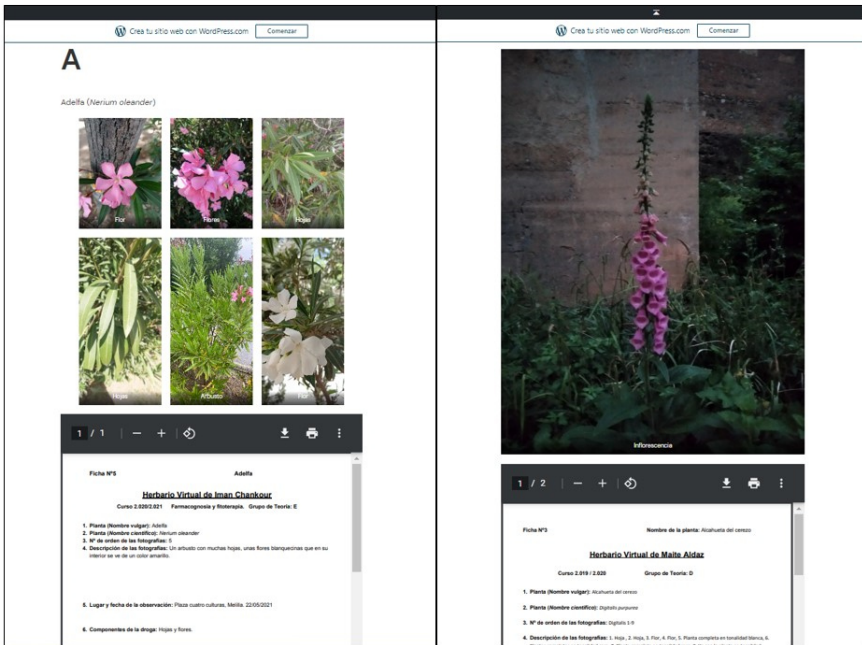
Crea tu sitio web con WordPress.com Comenzar

A

Adelfa (*Nerium oleander*)

Flor

Flores

Hojas

Hojas

Arbusto

Flor

1 / 1 — +

Ficha Nº5 Adelfa

Herbario Virtual de Iman Chankour

Curso 2.020/2.021 Farmacognosia y fitoterapia. Grupo de Teoría: E

1. Planta (Nombre vulgar): Adelfa
2. Planta (Nombre científico): *Nerium oleander*
3. Nº de orden de las fotografías: 5
4. Descripción de las fotografías: Un arbusto con muchas hojas, unas flores blanquecinas que en su interior se ve de un color amarillo.

5. Lugar y fecha de la observación: Plaza cuatro culturas, Melilla. 22/05/2021

6. Componentes de la droga: Hojas y flores.

Crea tu sitio web con WordPress.com Comenzar

Inflorescencia

1 / 2 — +

Ficha Nº3 Nombre de la planta: Alcahueta del cerezo

Herbario Virtual de Maite Aldaz

Curso 2.019 / 2.020 Grupo de Teoría: D

1. Planta (Nombre vulgar): Alcahueta del cerezo

2. Planta (Nombre científico): *Digitalis purpurea*

3. Nº de orden de las fotografías: Digitalis 1-9

4. Descripción de las fotografías: 1. Hoja , 2. Hoja, 3. Flor, 4. Flor, 5. Planta completa en tonalidad blanca, 6. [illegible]